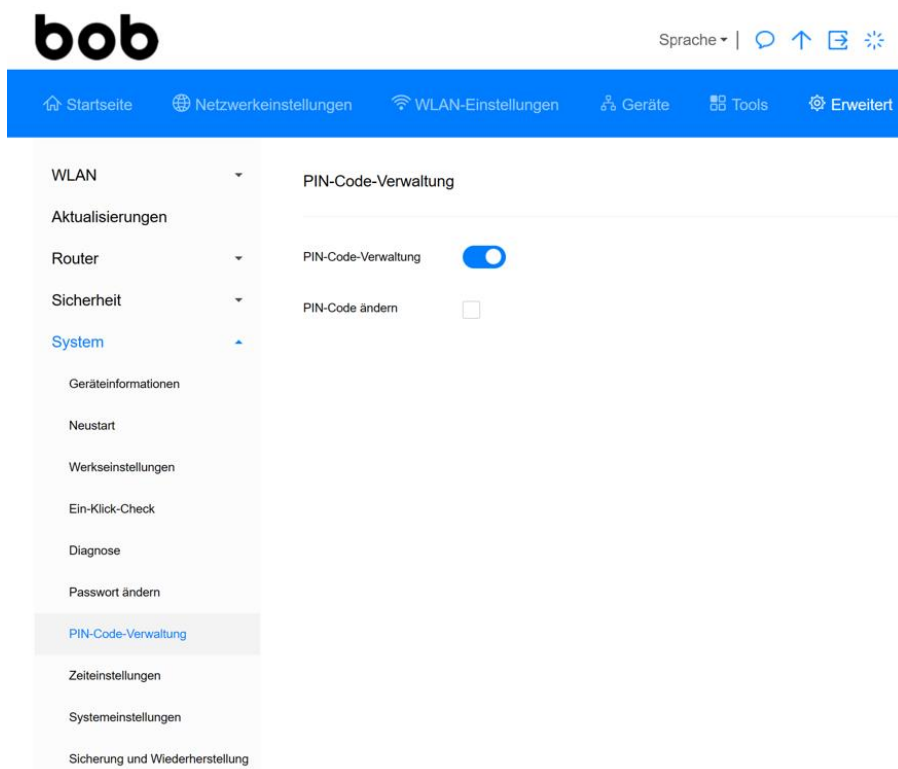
bob

Sprache

Startseite Netzwerkeinstellungen WLAN-Einstellungen Geräte Tools Erweitert

WLAN
Aktualisierungen
Router
Sicherheit
System
Geräteinformationen
Neustart
Werkseinstellungen
Ein-Klick-Check
Diagnose
Passwort ändern
PIN-Code-Verwaltung
Zeiteinstellungen
Systemeinstellungen
Sicherung und Wiederherstellung

PIN-Code-Verwaltung

PIN-Code-Verwaltung

PIN-Code ändern